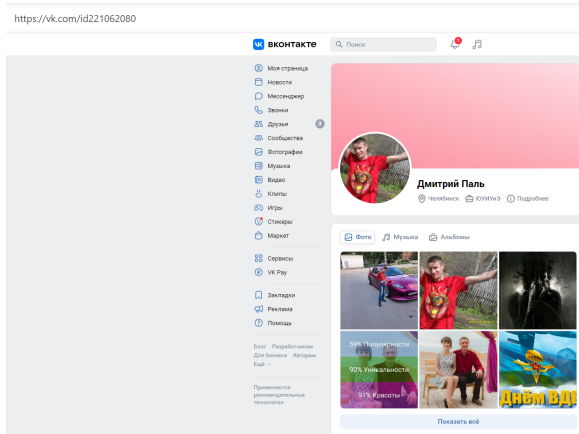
https://vk.com/id221062080

вконтакте

Поиск

1

Моя страница
Новости
Мессенджер
Звонки
Друзья 9
Сообщества
Фотографии
Музыка
Видео
Клипы
Игры
Стикеры
Маркет

Сервисы
VK Pay

Закладки
Реклама
Помощь

Блог Разработчикам Для бизнеса Авторам Ещё

Применяются рекомендательные технологии

Дмитрий Паль

Челябинск ЮУИУиЭ Подробнее

Фото Музыка Альбомы

59% Популярности
90% Уникальности
91% Красоты

Днём ВД

Показать всё